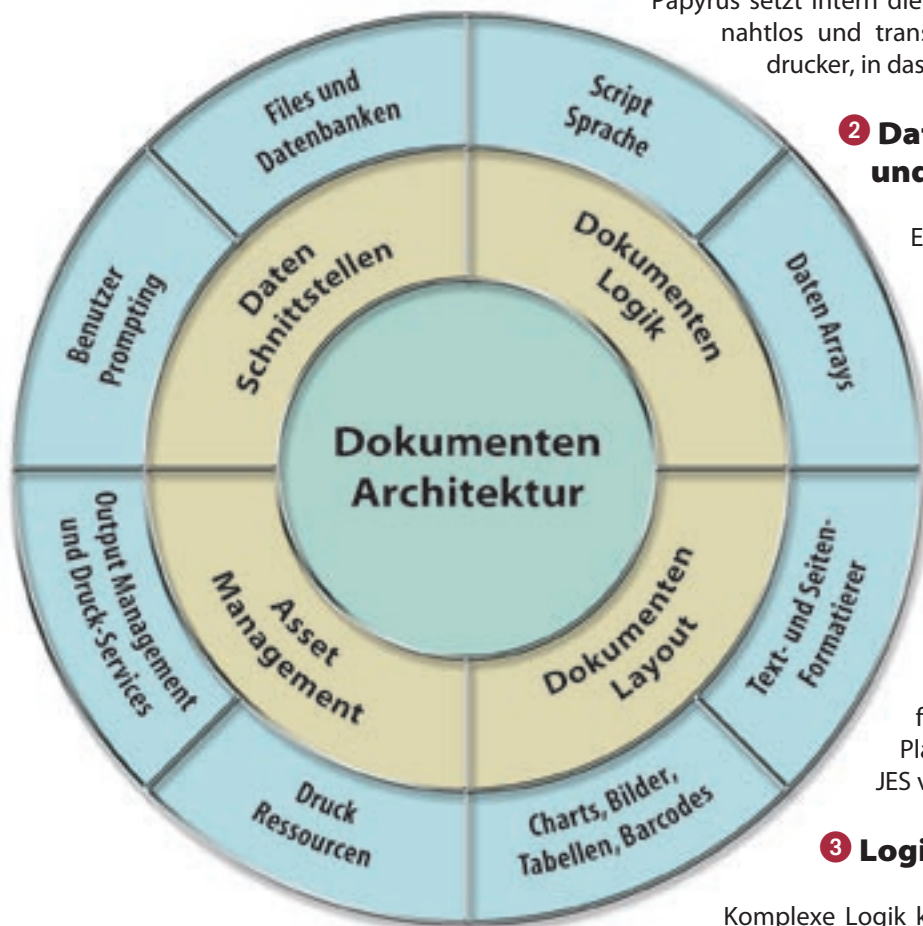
Papyrus setzt intern die
nahtlos und trans
drucker, in das

2 Da
und

E

Files und Datenbanken

Script Sprache

Benutzer Prompting

Daten Schnittstellen

Dokumenten Logik

Daten Arrays

Dokumenten Architektur

Output Management und Druck-Services

Asset Management

Dokumenten Layout

Text- und Seiten-Formatierer

Druck Ressourcen

Charts, Bilder, Tabellen, Barcodes

f
Pl
JES v

3 Logi

Komplexe Logik k